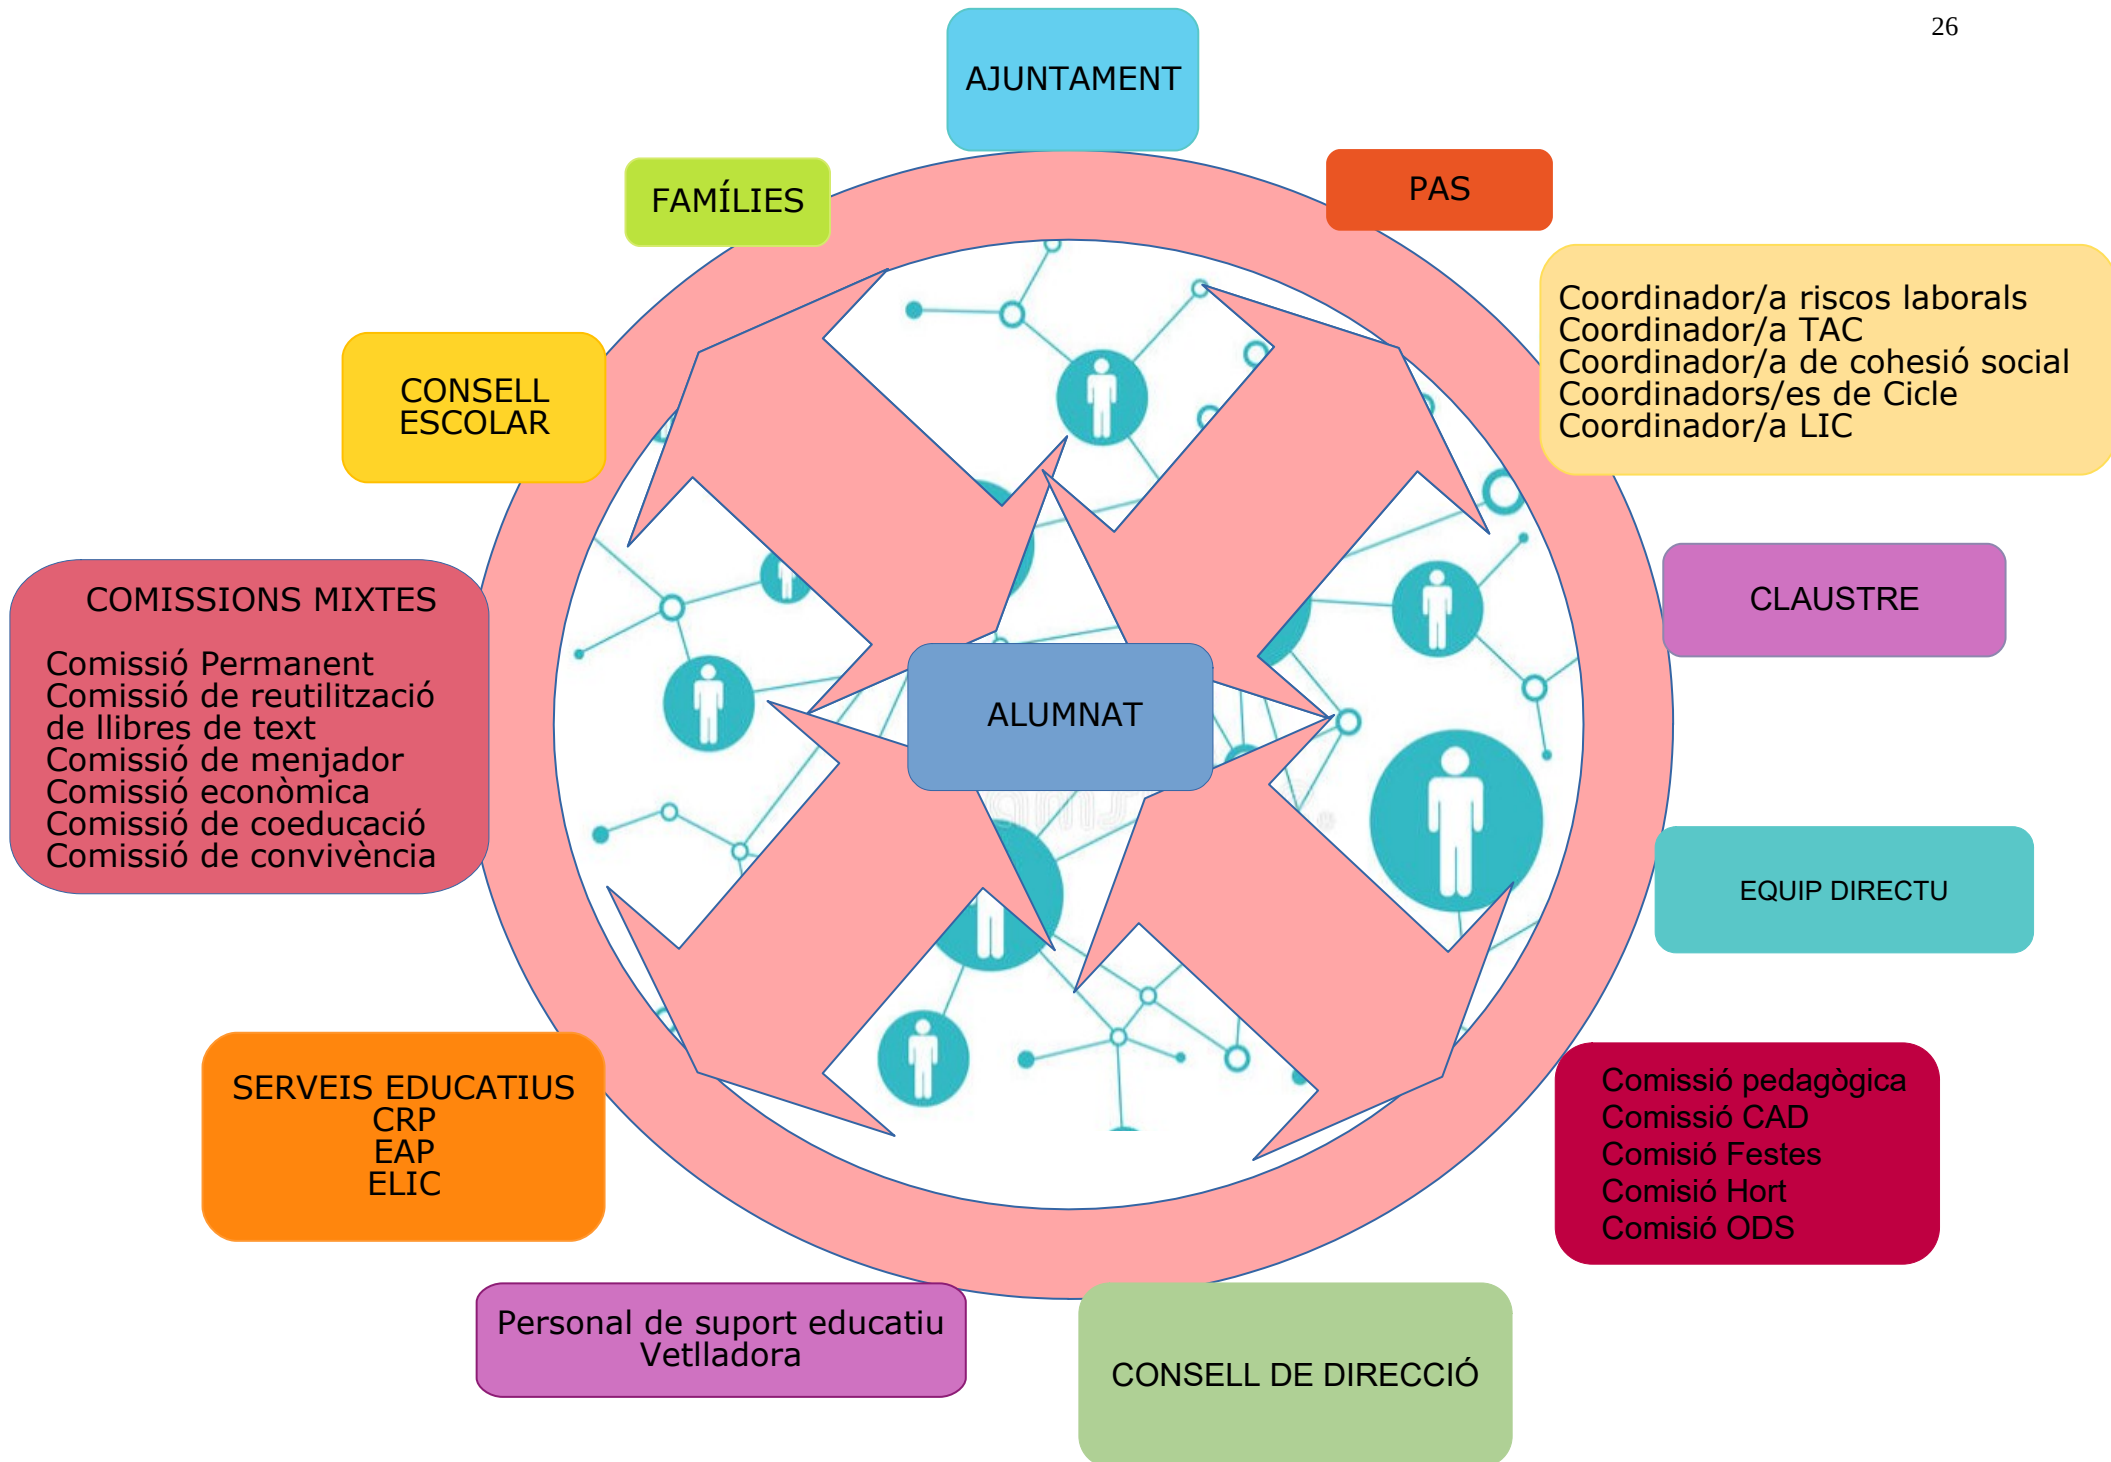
26

AJUNTAMENT

FAMÍLIES

PAS

Coordinador/a riscos laborals
Coordinador/a TAC
Coordinador/a de cohesió social
Coordinadors/es de Cicle
Coordinador/a LIC

CONSELL ESCOLAR

COMISSIONS MIXTES

Comissió Permanent
Comissió de reutilització de llibres de text
Comissió de menjador
Comissió econòmica
Comissió de coeducació
Comissió de convivència

CLAUSTRE

ALUMNAT

EQUIP DIRECTU

SERVEIS EDUCATIUS
CRP
EAP
ELIC

Comissió pedagògica
Comissió CAD
Comisió Festes
Comisió Hort
Comisió ODS

Personal de suport educatiu
Vetlladora

CONSELL DE DIRECCIÓ